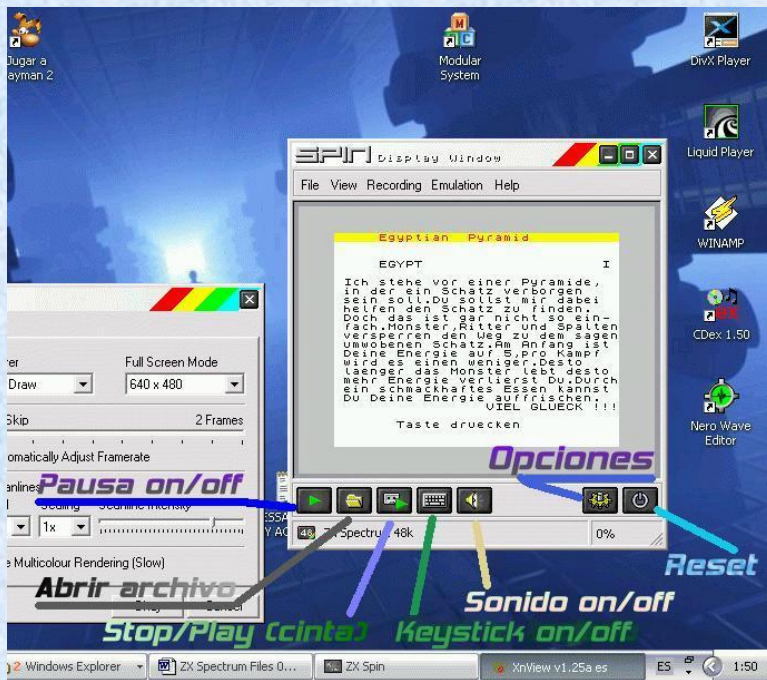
Jugar a Rayman 2

Modular System

DivX Player

Liquid Player

WINAMP

CDex 1.50

Nero Wave Editor

SPIN Display Window

File View Recording Emulation Help

Egyptian Pyramid

EGYPT I

Ich stehe vor einer Pyramide, in der ein Schatz verborgen sein soll.Du sollst mir dabei helfen den Schatz zu finden. Doch das ist gar nicht so einfach.Monster,Ritter und Spalten versperren den Weg zu dem sagen umwobenen Schatz.Am Anfang ist Deine Energie auf 5,pro Kampf wird es einen weniger.Desto laenger das Monster lebt desto mehr Energie verlierst Du.Durch ein schmackhaftes Essen kannst Du Deine Energie auffrischen. VIEL GLUECK !!!

Taste druecken

rer

Full Screen Mode

Draw

640 x 480

Skip

2 Frames

omatically Adjust Framerate

anlines

Scaling

Scanline Intensity

1x

e Multicolour Rendering (Slow)

Pausa on/off

Opciones

Abrir archivo

Reset

Sonido on/off

Stop/Play (cinta)

Keystick on/off

48 ZX Spectrum 48k

0%

2 Windows Explorer

ZX Spectrum Files 0...

ZX Spin

XnView v1.25a es

ES

1:50